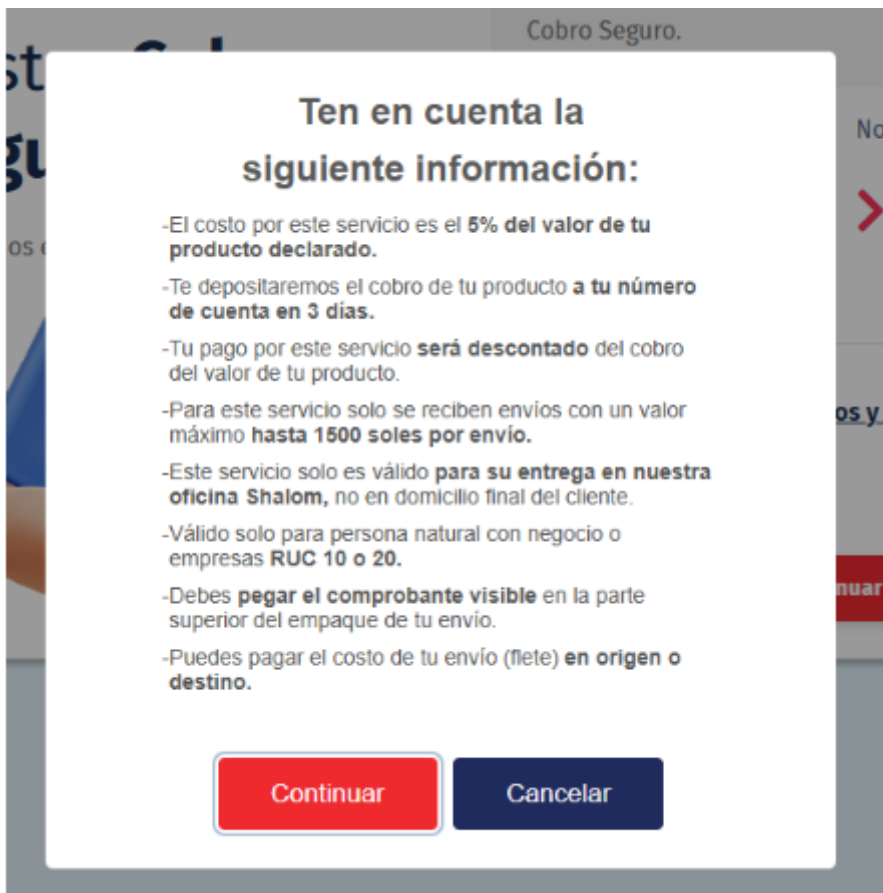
st
gu
os

Cobro Seguro.

No

os y

nuar

Ten en cuenta la siguiente información:

-El costo por este servicio es el **5% del valor de tu producto declarado.**

-Te depositaremos el cobro de tu producto **a tu número de cuenta en 3 días.**

-Tu pago por este servicio **será descontado** del cobro del valor de tu producto.

-Para este servicio solo se reciben envíos con un valor máximo **hasta 1500 soles por envío.**

-Este servicio solo es válido **para su entrega en nuestra oficina Shalom,** no en domicilio final del cliente.

-Válido solo para persona natural con negocio o empresas **RUC 10 o 20.**

-Debes **pegar el comprobante visible** en la parte superior del empaque de tu envío.

-Puedes pagar el costo de tu envío (flete) **en origen o destino.**

Continuar

Cancelar